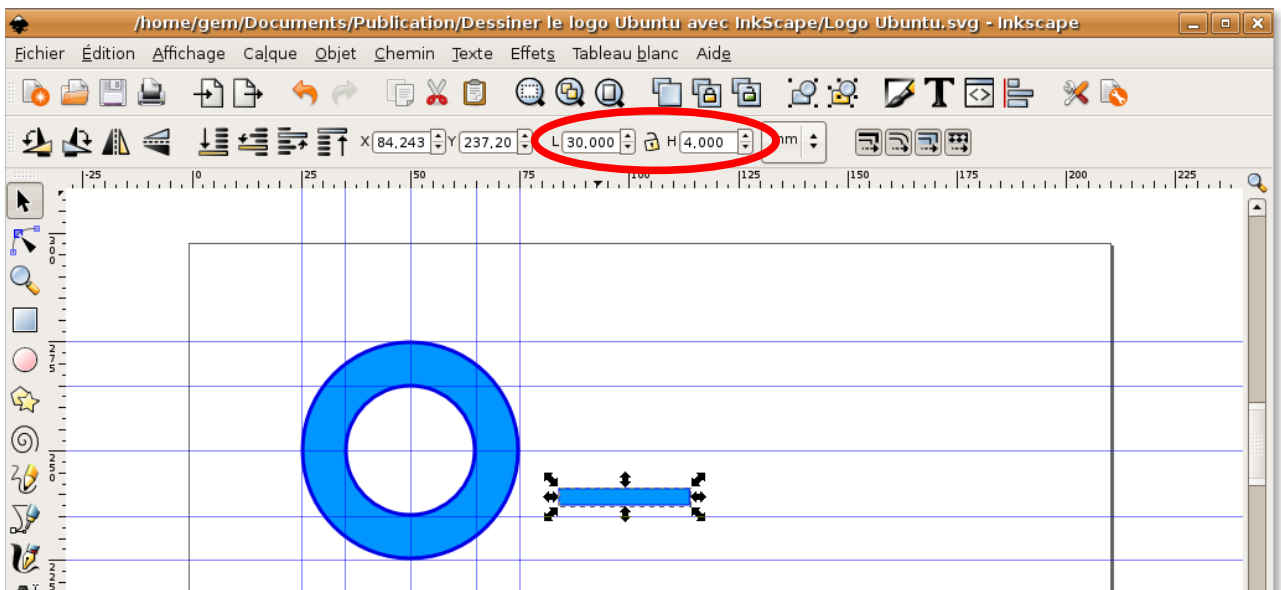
/home/gem/Documents/Publication/Dessiner le logo Ubuntu avec InkScape/Logo Ubuntu.svg - Inkscape

Fichier Édition Affichage Calque Objet Chemin Texte Effets Tableau blanc Aide

X 84,243 Y 237,20 L 30,000 H 4,000 mm

-25 0 25 50 75 100 125 150 175 200 225

300 275 250 225